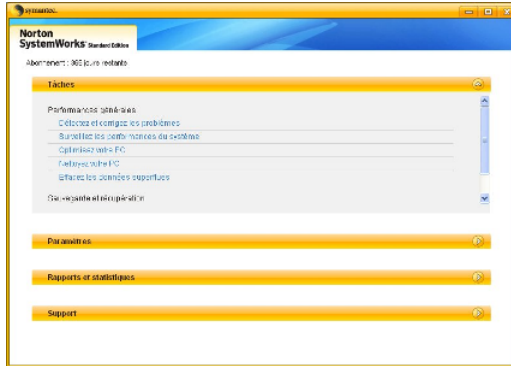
symantec.

Norton SystemWorks Standard Edition

Abonnement : 365 jours restants

Tâches

Performances générales

Détectez et corrigez les problèmes

Surveillez les performances du système

Optimisez votre PC

Nettoyez votre PC

Effacez les données superflues

Sauvegarde et récupération

Paramètres

Rapports et statistiques

Support